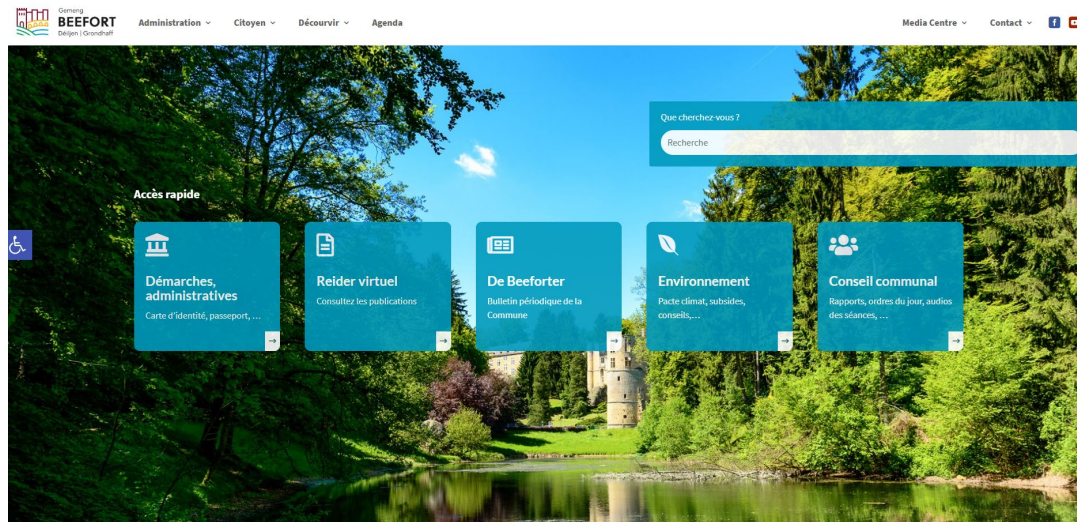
Gemeng
BEEFORT
Déiljen | Grondhaff

Administration ˅ Citoyen ˅ Découvrir ˅ Agenda

Media Centre ˅ Contact ˅

Que cherchez-vous ?
Recherche

Accès rapide

Démarches, administratives
Carte d'identité, passeport, …

Reider virtuel
Consultez les publications

De Beeforter
Bulletin périodique de la Commune

Environnement
Pacte climat, subsides, conseils,…

Conseil communal
Rapports, ordres du jour, audios des séances, …